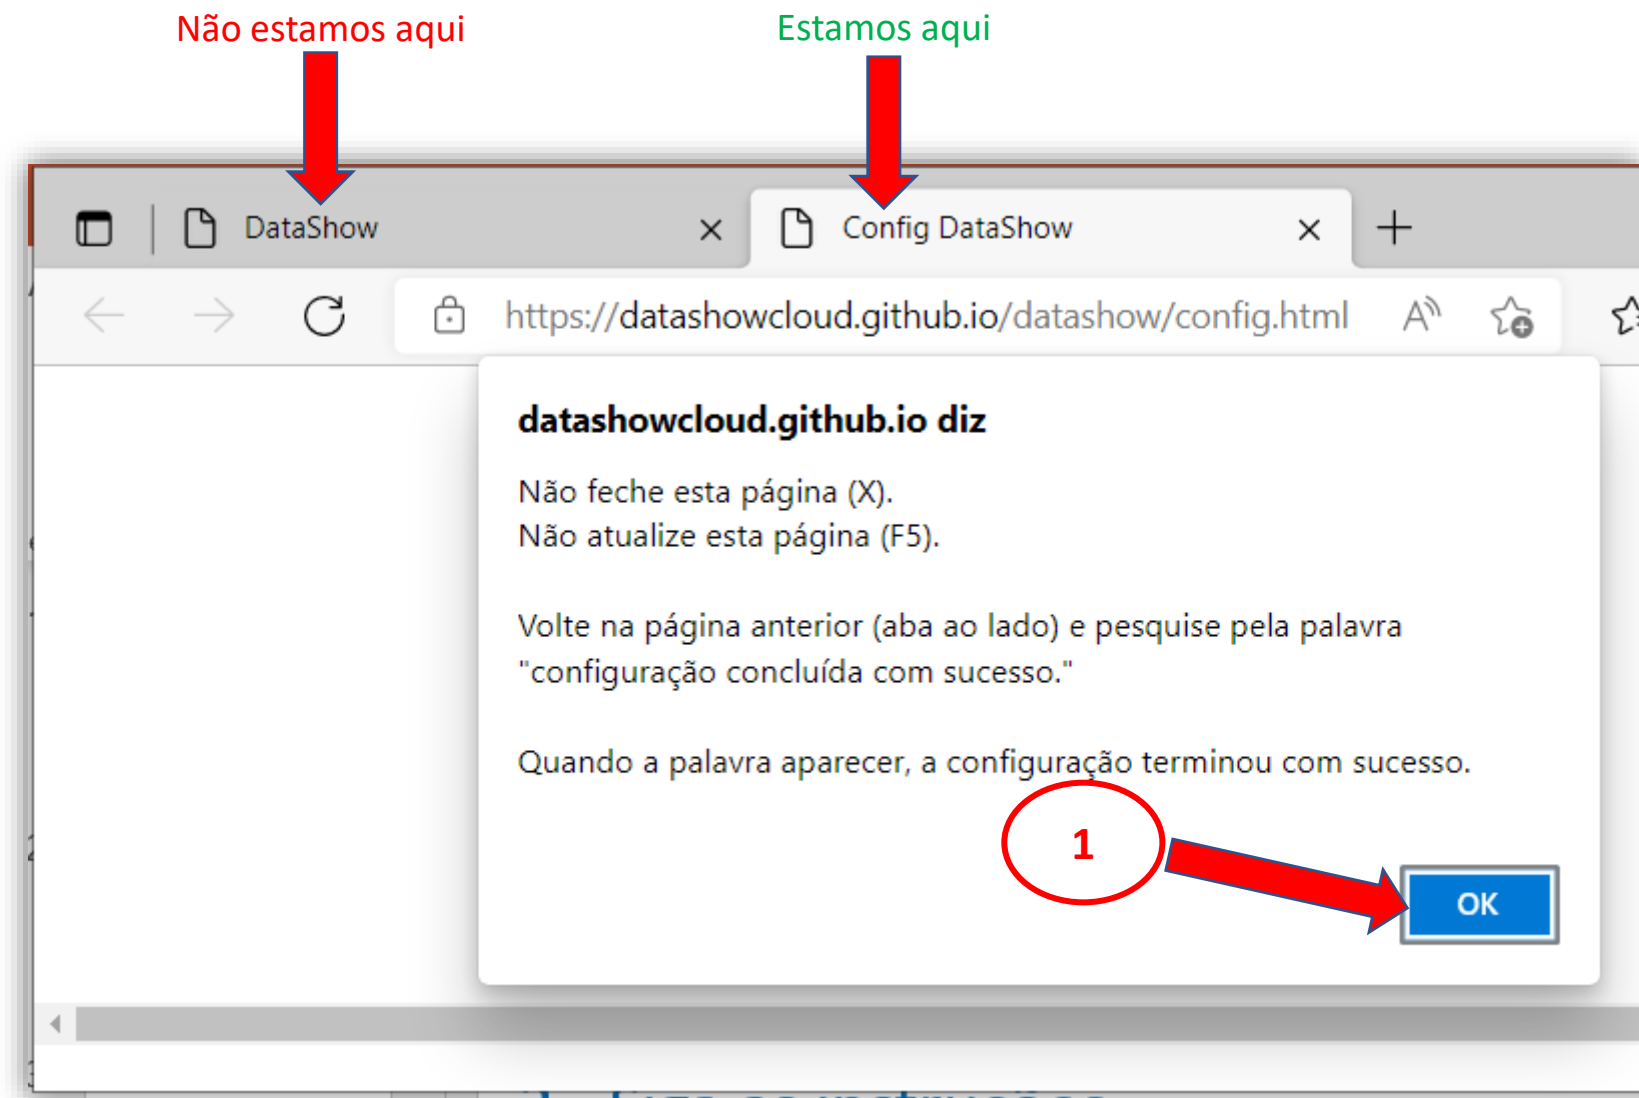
Não estamos aqui

Estamos aqui

DataShow

Config DataShow

https://datashowcloud.github.io/datashow/config.html

datashowcloud.github.io diz

Não feche esta página (X).
Não atualize esta página (F5).

Volte na página anterior (aba ao lado) e pesquise pela palavra "configuração concluída com sucesso."

Quando a palavra aparecer, a configuração terminou com sucesso.

1

OK